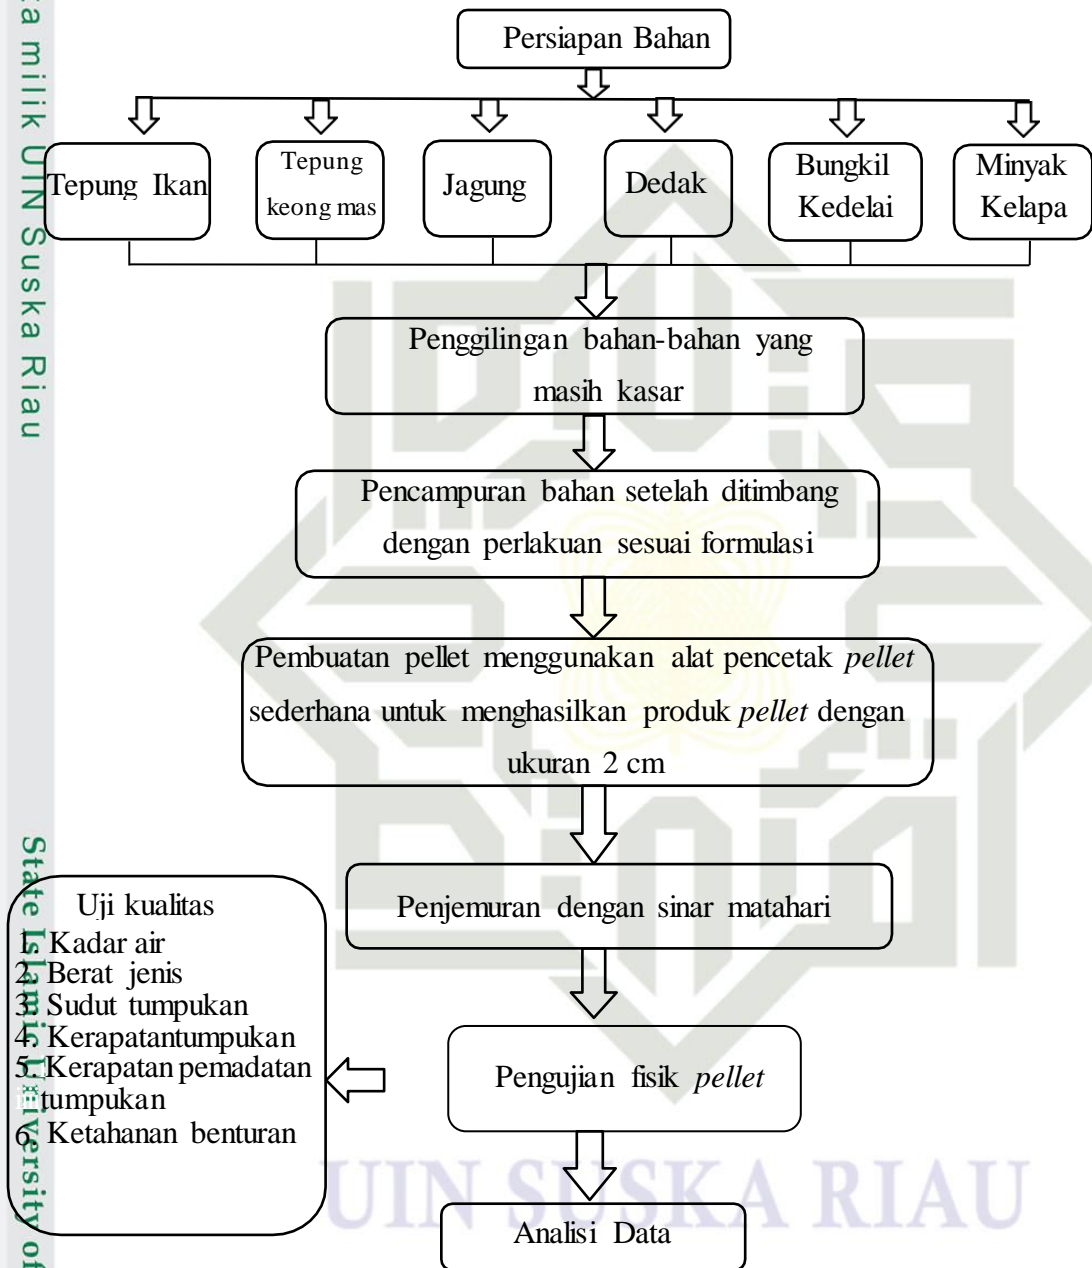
a milik UIN Suska Riau

Persiapan Bahan

Tepung Ikan

Tepung keong mas

Jagung

Dedak

Bungkil Kedelai

Minyak Kelapa

Penggilingan bahan-bahan yang masih kasar

Pencampuran bahan setelah ditimbang dengan perlakuan sesuai formulasi

Pembuatan pellet menggunakan alat pencetak *pellet* sederhana untuk menghasilkan produk *pellet* dengan ukuran 2 cm

Penjemuran dengan sinar matahari

Uji kualitas
1. Kadar air
2. Berat jenis
3. Sudut tumpukan
4. Kerapatantumpukan
5. Kerapatan pemadatan tumpukan
6. Ketahanan benturan

Pengujian fisik *pellet*

Analisi Data

State Islamic University of

UIN SUSKA RIAU